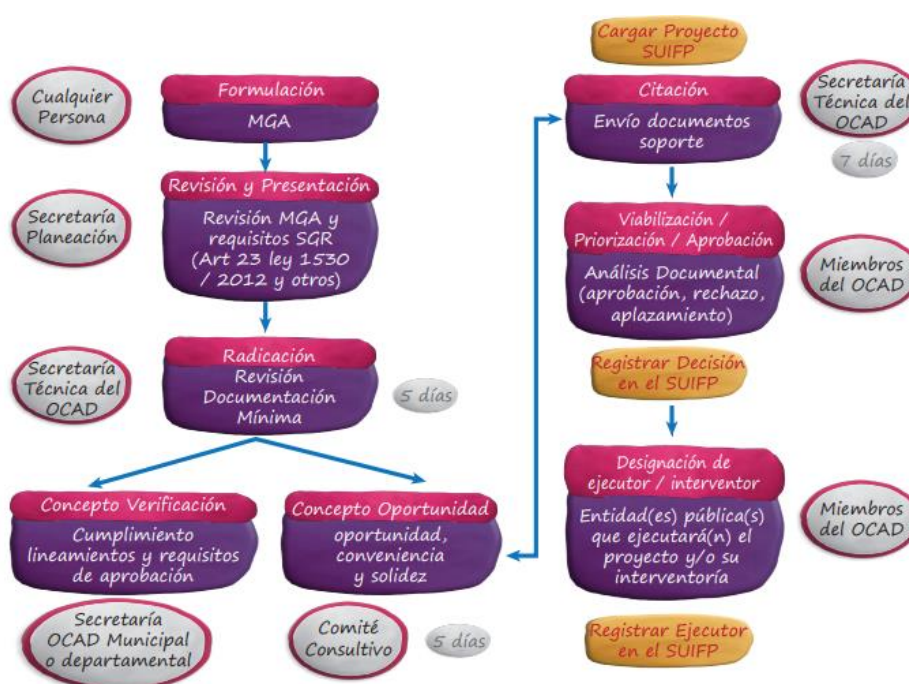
Cualquier Persona

Formulación
MGA

Secretaría Planeación

Revisión y Presentación
Revisión MGA y requisitos SGR (Art 23 ley 1530 / 2012 y otros)

Secretaría Técnica del OCAD

Radicación
Revisión Documentación Mínima

5 días

Concepto Verificación
Cumplimiento lineamientos y requisitos de aprobación

Secretaría OCAD Municipal o departamental

Concepto Oportunidad
oportunidad, conveniencia y solidez

Comité Consultivo

5 días

Cargar Proyecto SUIFP

Citación
Envío documentos soporte

Secretaría Técnica del OCAD

7 días

Viabilización / Priorización / Aprobación
Análisis Documental (aprobación, rechazo, aplazamiento)

Miembros del OCAD

Registrar Decisión en el SUIFP

Designación de ejecutor / interventor
Entidad(es) pública(s) que ejecutará(n) el proyecto y/o su interventoría

Miembros del OCAD

Registrar Ejecutor en el SUIFP